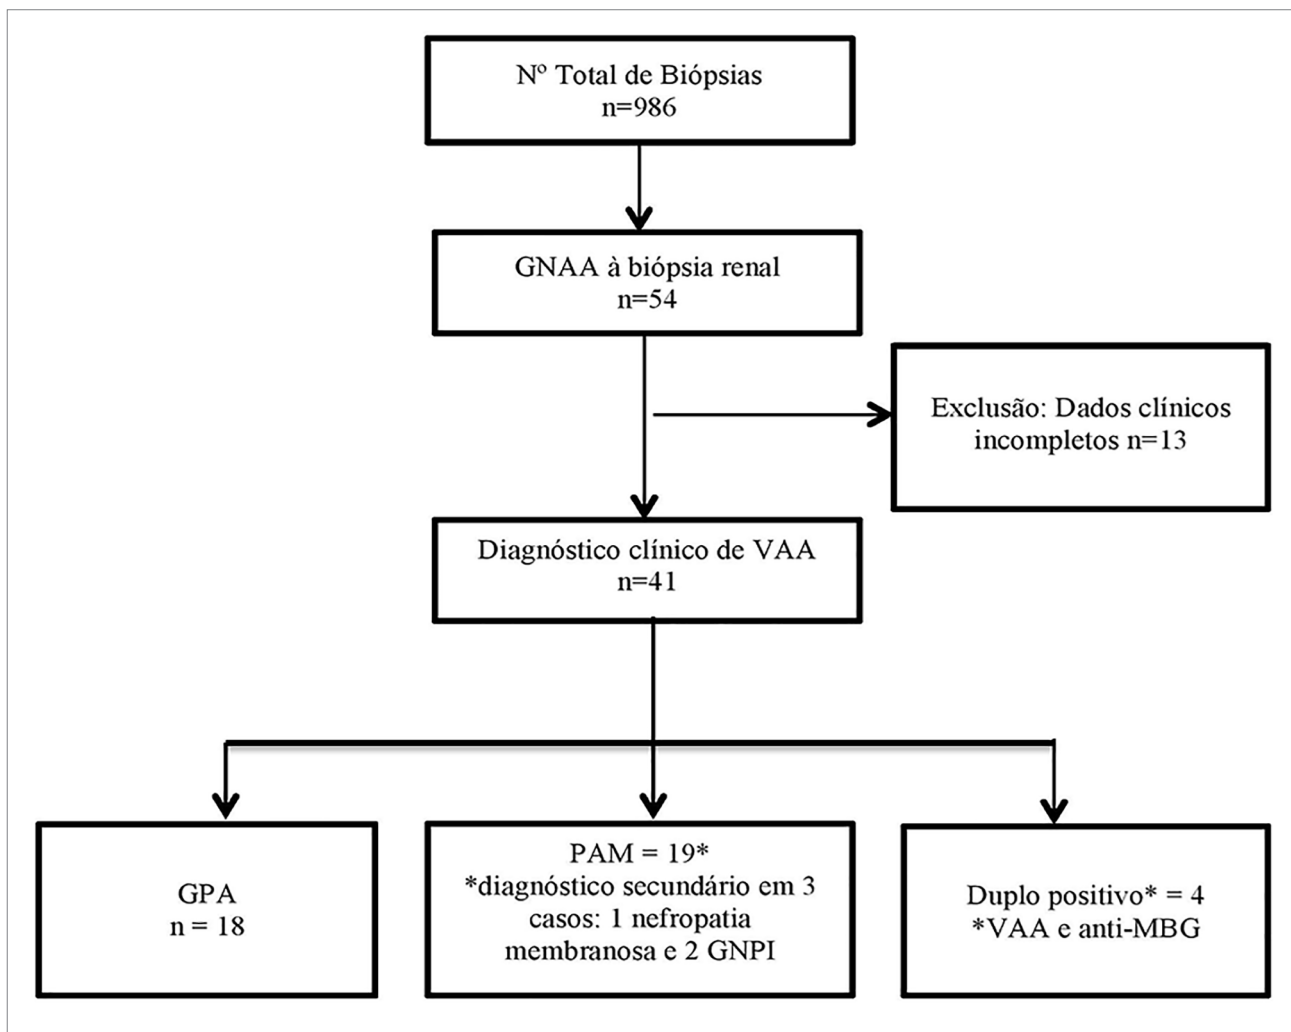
Nº Total de Biópsias
n=986

GNAA à biópsia renal
n=54

Exclusão: Dados clínicos incompletos n=13

Diagnóstico clínico de VAA
n=41

GPA
n = 18

PAM = 19*
*diagnóstico secundário em 3 casos: 1 nefropatia membranosa e 2 GNPI

Duplo positivo* = 4
*VAA e anti-MBG